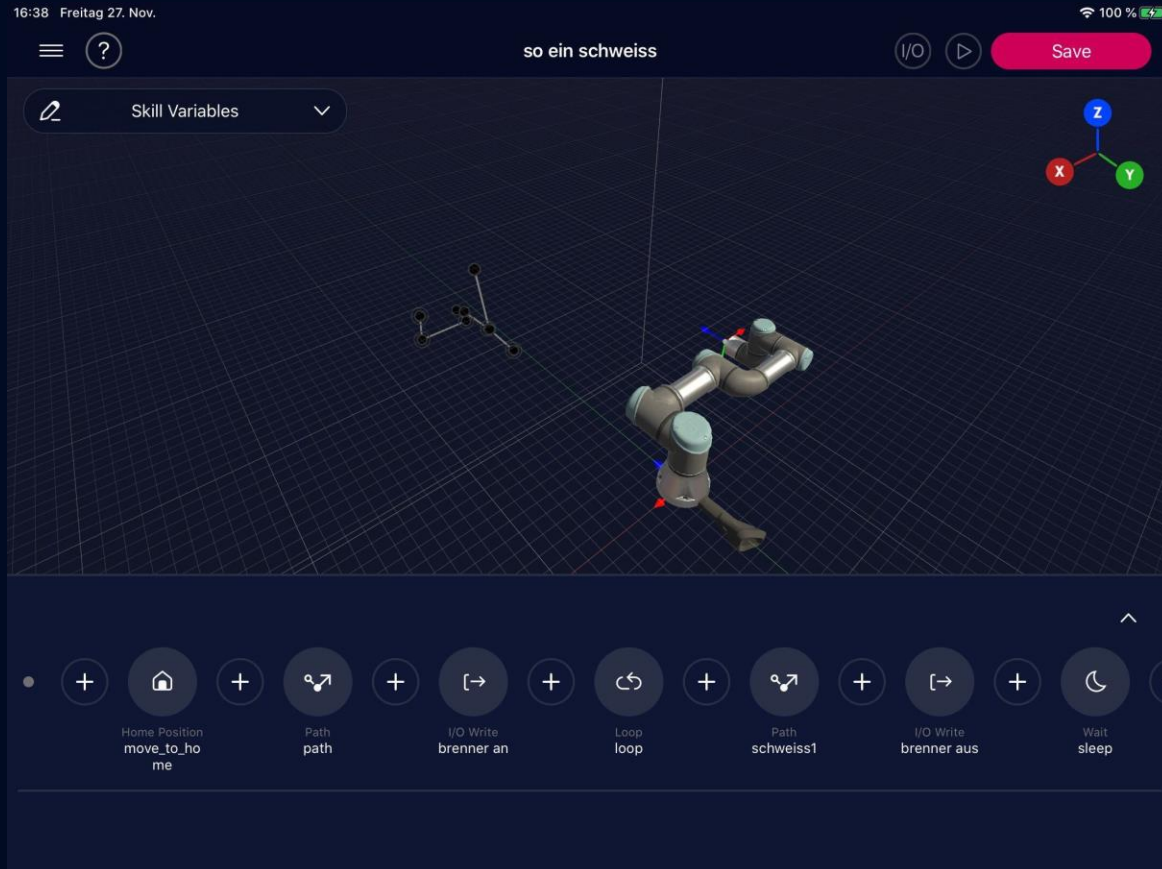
16:38 Freitag 27. Nov.

100 %

so ein schweiss

I/O

Save

Skill Variables

Z

X

Y

Home Position
move_to_home

Path
path

I/O Write
brenner an

Loop
loop

Path
schweiss1

I/O Write
brenner aus

Wait
sleep